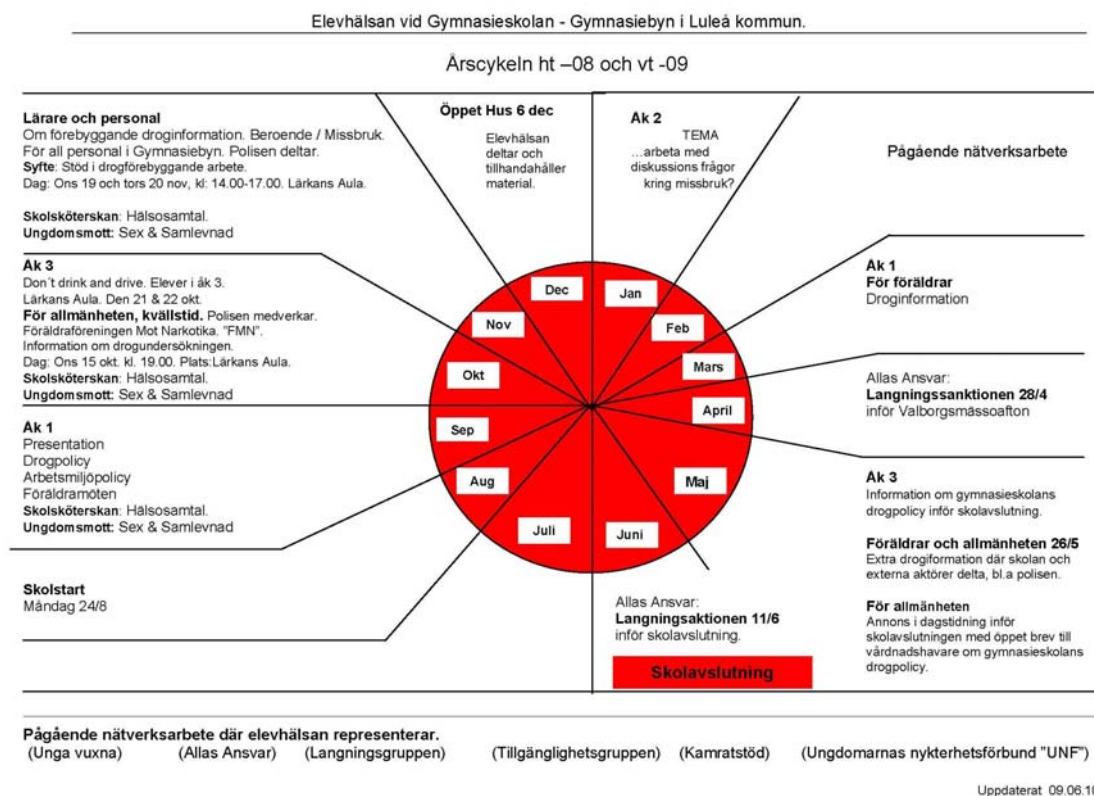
Elevhälsan vid Gymnasieskolan - Gymnasiebyn i Luleå kommun.

Årscykeln ht –08 och vt -09

**Lärare och personal**
Om förebyggande droginformation. Beroende / Missbruk.
För all personal i Gymnasiebyn. Polisen deltar.
**Syfte**: Stöd i drogförebyggande arbete.
Dag: Ons 19 och tors 20 nov, kl: 14.00-17.00. Lärkans Aula.

**Skolsköterskan**: Hälsosamtal.
**Ungdomsmott**: Sex & Samlevnad

**Ak 3**
Don´t drink and drive. Elever i åk 3.
Lärkans Aula. Den 21 & 22 okt.
**För allmänheten, kvällstid.** Polisen medverkar.
Föräldraföreningen Mot Narkotika. "FMN".
Information om drogundersökningen.
Dag: Ons 15 okt. kl. 19.00. Plats:Lärkans Aula.
**Skolsköterskan**: Hälsosamtal.
**Ungdomsmott**: Sex & Samlevnad

**Ak 1**
Presentation
Drogpolicy
Arbetsmiljöpolicy
Föräldramöten
**Skolsköterskan**: Hälsosamtal.
**Ungdomsmott**: Sex & Samlevnad

**Skolstart**
Måndag 24/8

**Öppet Hus 6 dec**
Elevhälsan deltar och tillhandahåller material.

**Ak 2**
TEMA
…arbeta med diskussions frågor kring missbruk?

Pågående nätverksarbete

Dec
Jan
Nov
Feb
Mars
Okt
April
Sep
Aug
Maj
Juli
Juni

**Ak 1**
**För föräldrar**
Droginformation

Allas Ansvar:
**Langningssanktionen 28/4**
inför Valborgsmässoafton

**Åk 3**
Information om gymnasieskolans drogpolicy inför skolavslutning.

**Föräldrar och allmänheten 26/5**
Extra drogiformation där skolan och externa aktörer delta, bl.a polisen.

**För allmänheten**
Annons i dagstidning inför skolavslutningen med öppet brev till vårdnadshavare om gymnasieskolans drogpolicy.

Allas Ansvar:
**Langningsaktionen 11/6**
inför skolavslutning.

Skolavslutning

**Pågående nätverksarbete där elevhälsan representerar.**
(Unga vuxna) (Allas Ansvar) (Langningsgruppen) (Tillgänglighetsgruppen) (Kamratstöd) (Ungdomarnas nykterhetsförbund "UNF")

Uppdaterat 09.06.1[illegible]